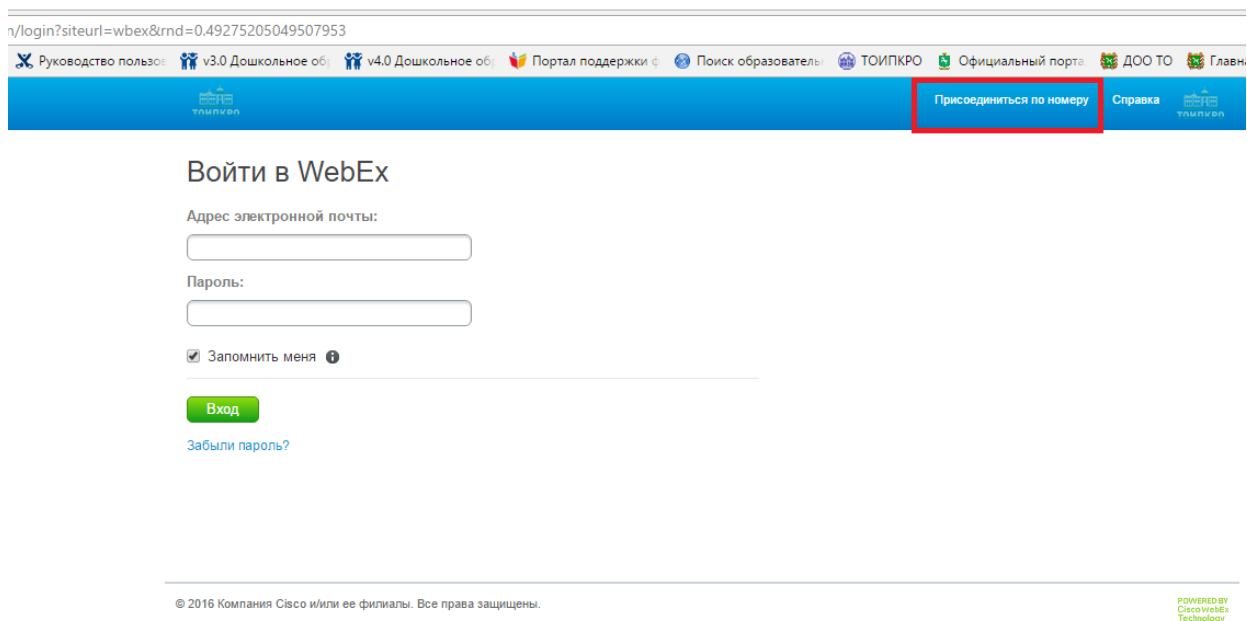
n/login?siteurl=wbex&rnd=0.49275205049507953

Руководство пользов v3.0 Дошкольное об v4.0 Дошкольное об Портал поддержки ф Поиск образователь ТОИПКРО Официальный порта ДОО ТО Главна

ТОИПКРО

Присоединиться по номеру Справка ТОИПКРО

Войти в WebEx

Адрес электронной почты:

Пароль:

Запомнить меня

Вход

Забыли пароль?

© 2016 Компания Cisco и/или ее филиалы. Все права защищены.

POWERED BY Cisco WebEx Technology